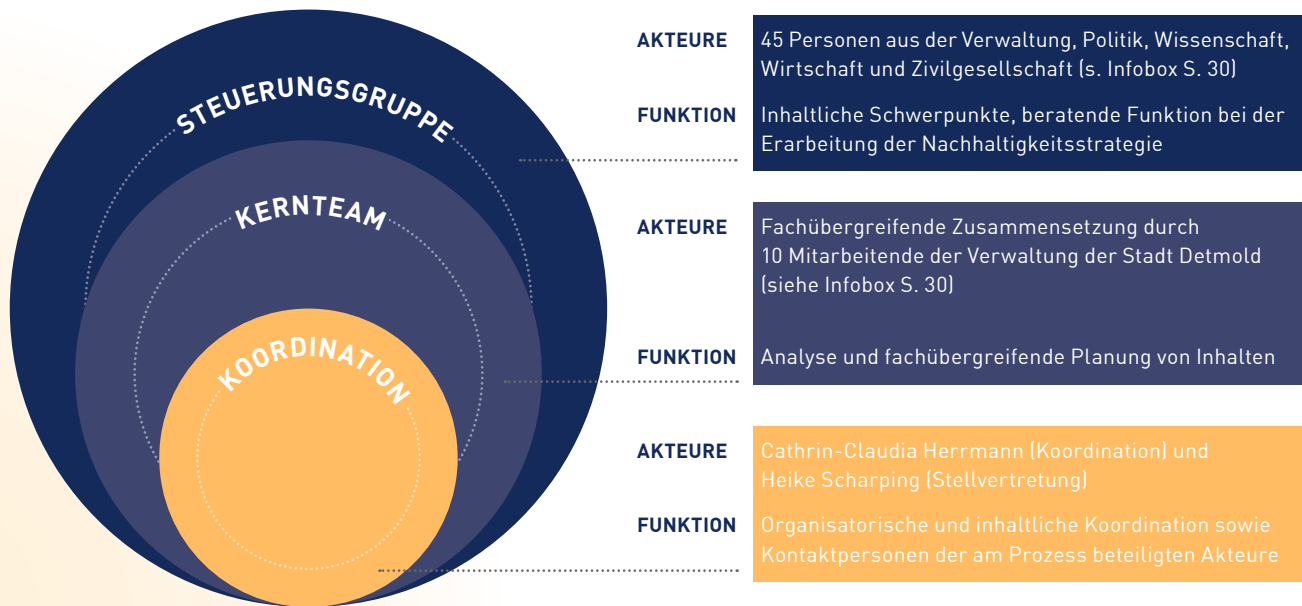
STEUERUNGSGRUPPE

KERNTEAM

KOORDINATION

AKTEURE 45 Personen aus der Verwaltung, Politik, Wissenschaft, Wirtschaft und Zivilgesellschaft (s. Infobox S. 30)

FUNKTION Inhaltliche Schwerpunkte, beratende Funktion bei der Erarbeitung der Nachhaltigkeitsstrategie

AKTEURE Fachübergreifende Zusammensetzung durch 10 Mitarbeitende der Verwaltung der Stadt Detmold (siehe Infobox S. 30)

FUNKTION Analyse und fachübergreifende Planung von Inhalten

AKTEURE Cathrin-Claudia Herrmann (Koordination) und Heike Scharping (Stellvertretung)

FUNKTION Organisatorische und inhaltliche Koordination sowie Kontaktpersonen der am Prozess beteiligten Akteure